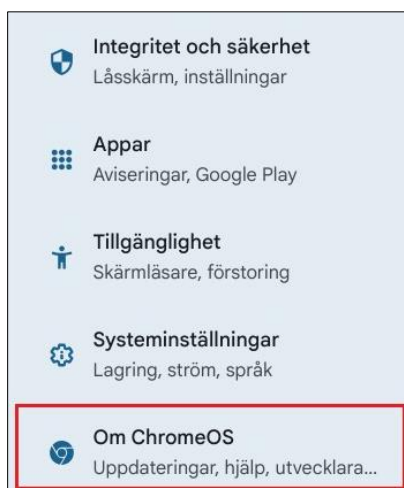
Integritet och säkerhet
Låsskärm, inställningar

Appar
Aviseringar, Google Play

Tillgänglighet
Skärmläsare, förstoring

Systeminställningar
Lagring, ström, språk

Om ChromeOS
Uppdateringar, hjälp, utvecklara...